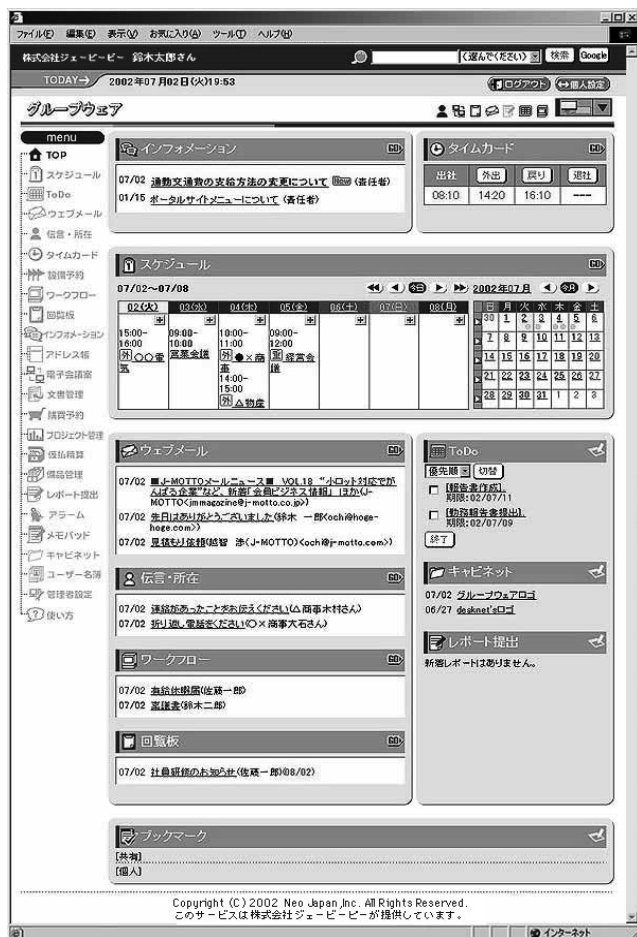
ファイル(F) 編集(E) 表示(V) お気に入り(A) ツール(T) ヘルプ(H)

株式会社ジェービービー 鈴木太郎さん

〈選んでください〉 検索 Google

TODAY→ 2002年07月02日(火)19:53

ログアウト 個人設定

グループウェア

menu
TOP
スケジュール
ToDo
ウェブメール
伝言・所在
タイムカード
設備予約
ワークフロー
回覧板
インフォメーション
アドレス帳
電子会議室
文書管理
購買予約
プロジェクト管理
仮払精算
備品管理
レポート提出
アラーム
メモパッド
キャビネット
ユーザー名簿
管理者設定
使い方

インフォメーション

07/02 通勤交通費の支給方法の変更について (責任者)
01/15 ポータルサイトメニューについて (責任者)

タイムカード

| 出社 | 外出 | 戻り | 退社 |
|---|---|---|---|
| 08:10 | 14:20 | 16:10 | --- |

スケジュール

07/02～07/08 今日 2002年07月 今月

| 02(火) | 03(水) | 04(木) | 05(金) | 06(土) | 07(日) | 08(月) |
|---|---|---|---|---|---|---|
| 15:00-16:00 外 ○○電気 | 09:00-10:00 営業会議 | 10:00-11:00 外 ●×商事 14:00-15:00 外 △物産 | 09:00-12:00 重 経営会議 | | | |

| 日 | 月 | 火 | 水 | 木 | 金 | 土 |
|---|---|---|---|---|---|---|
| 30 | 1 | 2 | 3 | 4 | 5 | 6 |
| 7 | 8 | 9 | 10 | 11 | 12 | 13 |
| 14 | 15 | 16 | 17 | 18 | 19 | 20 |
| 21 | 22 | 23 | 24 | 25 | 26 | 27 |
| 28 | 29 | 30 | 31 | 1 | 2 | 3 |

ウェブメール

07/02 ■J-MOTTOメールニュース■ VOL.18 "小ロット対応でがんばる企業"など、新着「会員ビジネス情報」ほか(J-MOTTO<jmmagazine@j-motto.co.jp>)
07/02 先日はありがとうございました(鈴木 一郎<ochi@hoge-hoge.com>)
07/02 見積もり依頼(越智 渉(J-MOTTO)<ochi@j-motto.com>)

伝言・所在

07/02 連絡があったことをお伝えください(△商事木村さん)
07/02 折り返し電話をください(○×商事大石さん)

ワークフロー

07/02 有給休暇届(佐藤一郎)
07/02 稟議書(鈴木二郎)

回覧板

07/02 社員研修のお知らせ(佐藤一郎08/02)

ToDo

優先順 切替
[報告書作成] 期限:02/07/11
[勤務報告書提出] 期限:02/07/09
終了

キャビネット

07/02 グループウェアロゴ
06/27 desknet'sロゴ

レポート提出

新着レポートはありません。

ブックマーク

[共有]
[個人]

Copyright (C) 2002 Neo Japan,Inc. All Rights Reserved.
このサービスは株式会社ジェービービーが提供しています。

インターネット